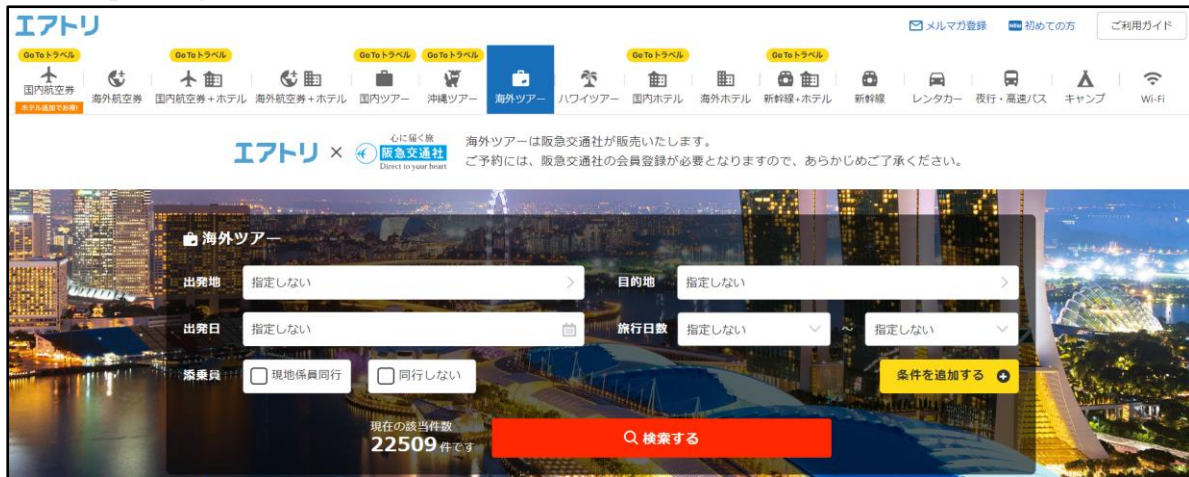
エアトリ

メルマガ登録　NEW 初めての方　ご利用ガイド

GoTo トラベル 国内航空券 ホテル追加でお得!
海外航空券
GoTo トラベル 国内航空券＋ホテル
海外航空券＋ホテル
GoTo トラベル 国内ツアー
GoTo トラベル 沖縄ツアー
海外ツアー
ハワイツアー
GoTo トラベル 国内ホテル
海外ホテル
GoTo トラベル 新幹線＋ホテル
新幹線
レンタカー
夜行・高速バス
キャンプ
Wi-Fi

エアトリ × 心に届く旅 阪急交通社 Direct to your heart
海外ツアーは阪急交通社が販売いたします。
ご予約には、阪急交通社の会員登録が必要となりますので、あらかじめご了承ください。

海外ツアー

出発地　指定しない
目的地　指定しない
出発日　指定しない
旅行日数　指定しない　～　指定しない
添乗員　現地係員同行　同行しない
条件を追加する

現在の該当件数
22509 件です
検索する